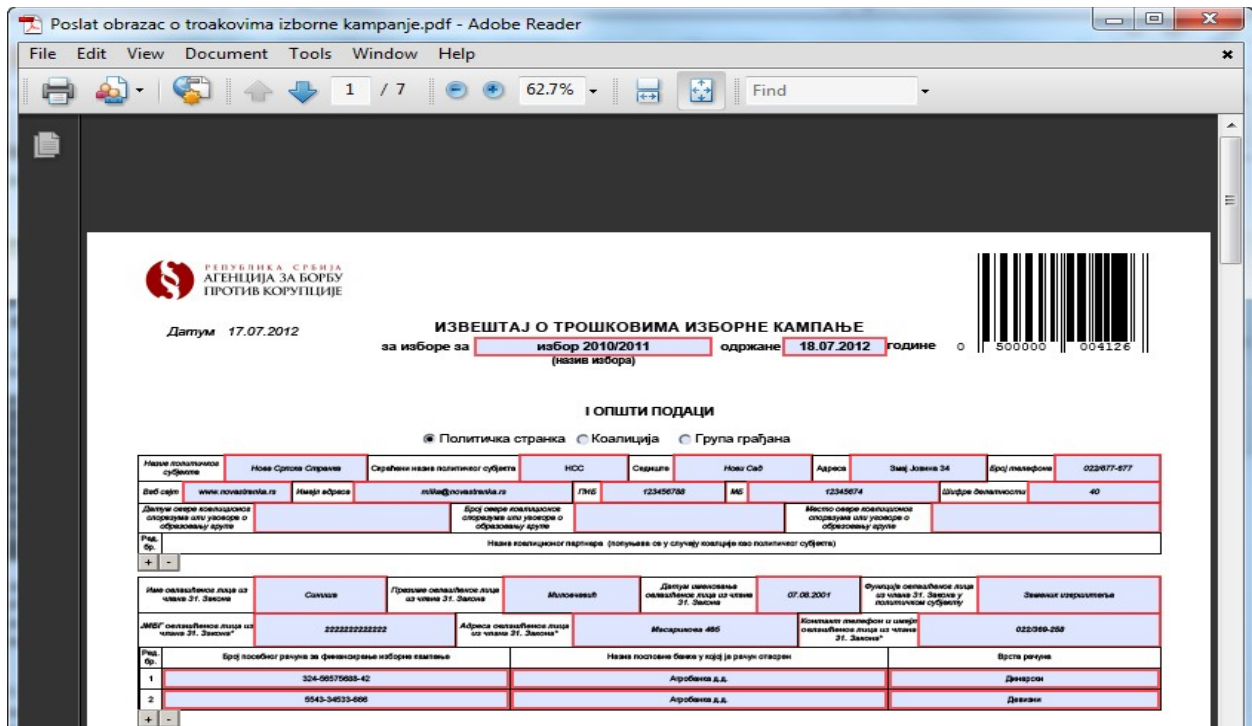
Poslat obrazac o troakovima izborne kampanje.pdf - Adobe Reader

File Edit View Document Tools Window Help

1 / 7 62.7% Find

РЕПУБЛИКА СРБИЈА
АГЕНЦИЈА ЗА БОРБУ ПРОТИВ КОРУПЦИЈЕ

Датум 17.07.2012

ИЗВЕШТАЈ О ТРОШКОВИМА ИЗБОРНЕ КАМПАЊЕ

за изборе за избор 2010/2011 одржане 18.07.2012 године
(назив избора)

0 500000 004126

I ОПШТИ ПОДАЦИ

Политичка странка Коалиција Група грађана

| Назив политичког субјекта | Нова Српска Странка | Скраћени назив политичког субјекта | НСС | Седиште | Нови Сад | Адреса | Змај Јовина 34 | Број телефона | 022/677-677 |
|---|---|---|---|---|---|---|---|---|---|
| Веб сајт | www.novastranka.rs | Имејл адреса | milka@novastranka.rs | ПИБ | 123456788 | МБ | 12345674 | Шифра делатности | 40 |
| Датум овере коалиционог споразума или уговора о образовању групе | | Број овере коалиционог споразума или уговора о образовању групе | | Место овере коалиционог споразума или уговора о образовању групе | | | | | |

Ред. бр. | Назив коалиционог партнера (попуњава се у случају коалиције као политичког субјекта)

+ -

| Име овлашћеног лица из члана 31. Закона | Синиша | Презиме овлашћеног лица из члана 31. Закона | Милошевић | Датум именовања овлашћеног лица из члана 31. Закона | 07.08.2001 | Функција овлашћеног лица из члана 31. Закона у политичком субјекту | Заменик изгрлитеља |
|---|---|---|---|---|---|---|---|
| ЈМБГ овлашћеног лица из члана 31. Закона* | 2222222222222 | Адреса овлашћеног лица из члана 31. Закона* | Масарикова 466 | Контакт телефон и имејл овлашћеног лица из члана 31. Закона* | 022/369-258 | | |

| Ред. бр. | Број посебног рачуна за финансирање изборне кампање | Назив пословне банке у којој је рачун отворен | Врста рачуна |
|---|---|---|---|
| 1 | 324-56575688-42 | Агробанка а.д. | Динарски |
| 2 | 5543-34533-666 | Агробанка а.д. | Девизни |

+ -